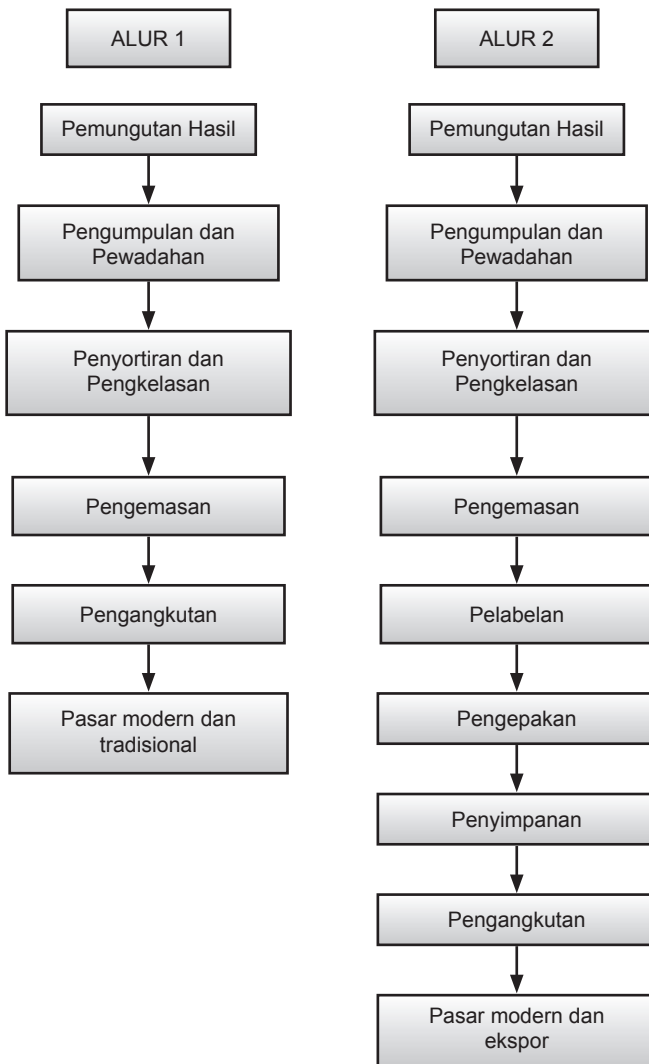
ALUR 1

Pemungutan Hasil

Pengumpulan dan Pewadahan

Penyortiran dan Pengkelasan

Pengemasan

Pengangkutan

Pasar modern dan tradisional

ALUR 2

Pemungutan Hasil

Pengumpulan dan Pewadahan

Penyortiran dan Pengkelasan

Pengemasan

Pelabelan

Pengepakan

Penyimpanan

Pengangkutan

Pasar modern dan ekspor